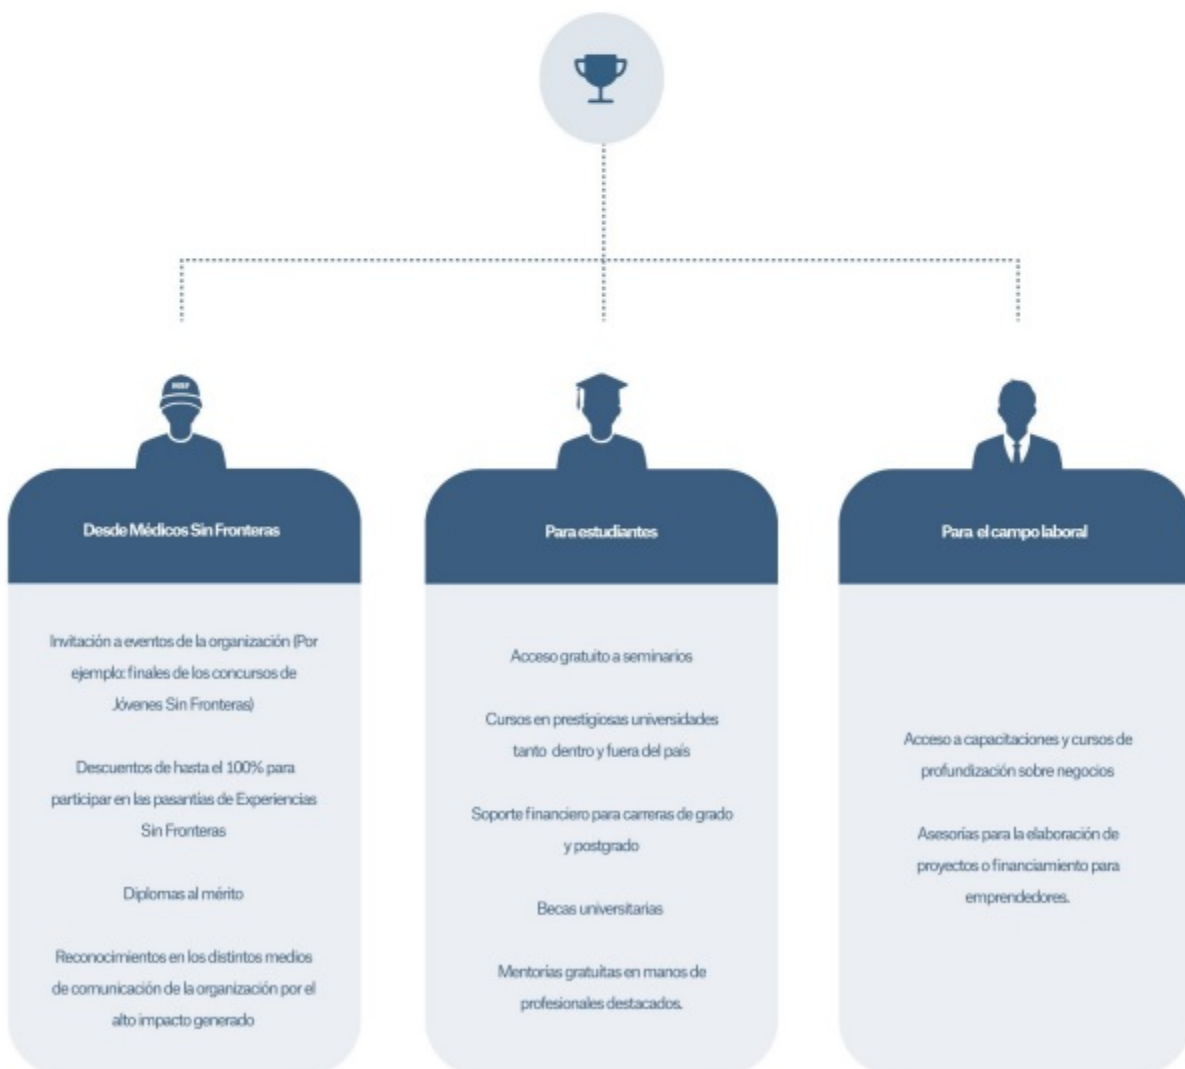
MSF

Desde Médicos Sin Fronteras

Invitación a eventos de la organización (Por ejemplo: finales de los concursos de Jóvenes Sin Fronteras)

Descuentos de hasta el 100% para participar en las pasantías de Experiencias Sin Fronteras

Diplomas al mérito

Reconocimientos en los distintos medios de comunicación de la organización por el alto impacto generado

Para estudiantes

Acceso gratuito a seminarios

Cursos en prestigiosas universidades tanto dentro y fuera del país

Soporte financiero para carreras de grado y postgrado

Becas universitarias

Mentorias gratuitas en manos de profesionales destacados.

Para el campo laboral

Acceso a capacitaciones y cursos de profundización sobre negocios

Asesorías para la elaboración de proyectos o financiamiento para emprendedores.